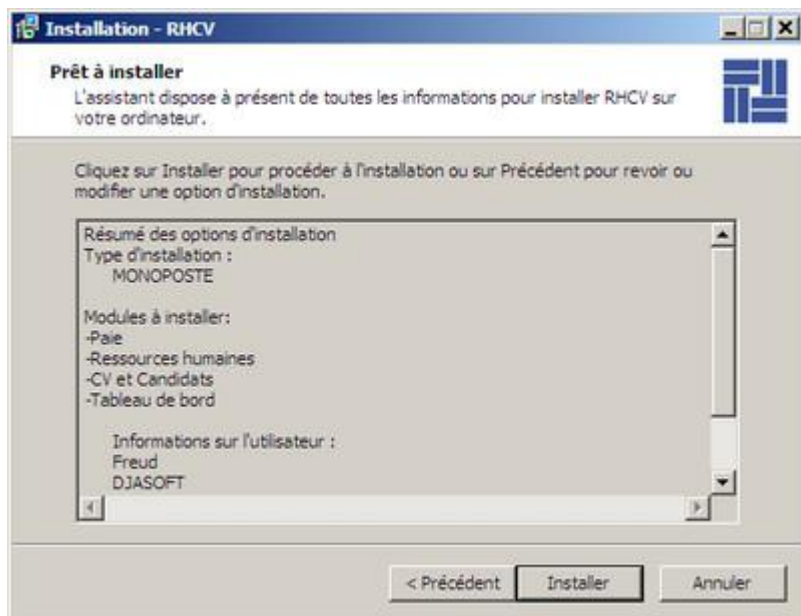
Installation - RHCV

Prêt à installer
L'assistant dispose à présent de toutes les informations pour installer RHCV sur votre ordinateur.

Cliquez sur Installer pour procéder à l'installation ou sur Précédent pour revoir ou modifier une option d'installation.

Résumé des options d'installation
Type d'installation :
MONOPOSTE

Modules à installer:
-Paie
-Ressources humaines
-CV et Candidats
-Tableau de bord

Informations sur l'utilisateur :
Freud
DJASOFT

< Précédent
Installer
Annuler